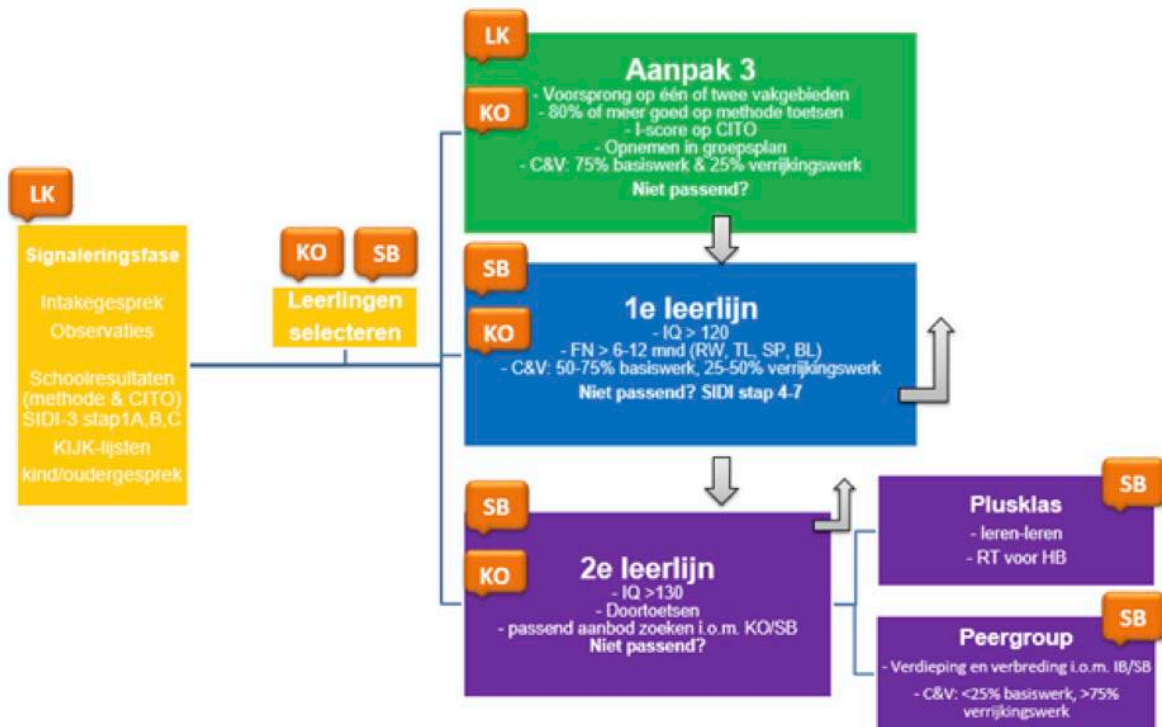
LK

Signaleringsfase

Intakegesprek

Observaties

Schoolresultaten (methode & CITO)

SIDI-3 stap1A,B,C

KIJK-lijsten

kind/oudergesprek

KO SB

Leerlingen selecteren

LK

KO

Aanpak 3

- Voorsprong op één of twee vakgebieden
- 80% of meer goed op methode toetsen
- I-score op CITO
- Opnemen in groepsplan
- C&V: 75% basiswerk & 25% verrijkingswerk

Niet passend?

SB

KO

1e leerlijn

- IQ > 120
- FN > 6-12 mnd (RW, TL, SP, BL)
- C&V: 50-75% basiswerk, 25-50% verrijkingswerk

Niet passend? SIDI stap 4-7

SB

KO

2e leerlijn

- IQ >130
- Doortoetsen
- passend aanbod zoeken i.o.m. KO/SB

Niet passend?

SB

Plusklas

- leren-leren
- RT voor HB

SB

Peergroup

- Verdieping en verbreding i.o.m. IB/SB
- C&V: <25% basiswerk, >75% verrijkingswerk